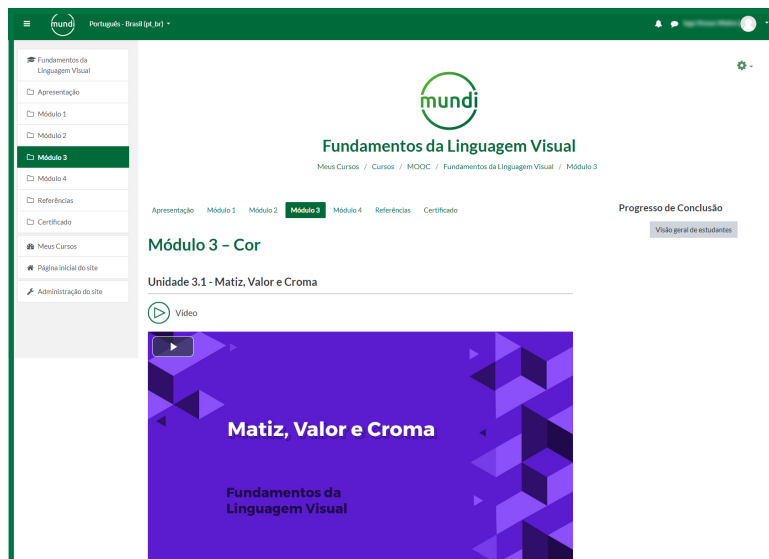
mundi Português - Brasil (pt_br)

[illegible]

Fundamentos da Linguagem Visual
Apresentação
Módulo 1
Módulo 2
Módulo 3
Módulo 4
Referências
Certificado
Meus Cursos
Página inicial do site
Administração do site

mundi

Fundamentos da Linguagem Visual

Meus Cursos / Cursos / MOOC / Fundamentos da Linguagem Visual / Módulo 3

Apresentação Módulo 1 Módulo 2 Módulo 3 Módulo 4 Referências Certificado

Módulo 3 – Cor

Unidade 3.1 - Matiz, Valor e Croma

Video

Matiz, Valor e Croma

Fundamentos da Linguagem Visual

Progresso de Conclusão

Visão geral de estudantes